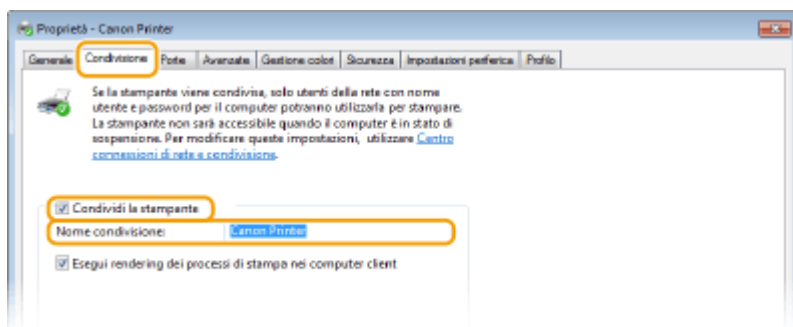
Proprietà - Canon Printer

Generale | Condivisione | Porte | Avanzate | Gestione colori | Sicurezza | Impostazioni periferica | Profilo

Se la stampante viene condivisa, solo utenti della rete con nome utente e password per il computer potranno utilizzarla per stampare. La stampante non sarà accessibile quando il computer è in stato di sospensione. Per modificare queste impostazioni, utilizzare Centro connessioni di rete e condivisione.

Condividi la stampante

Nome condivisione: Canon Printer

Esegui rendering dei processi di stampa nei computer client